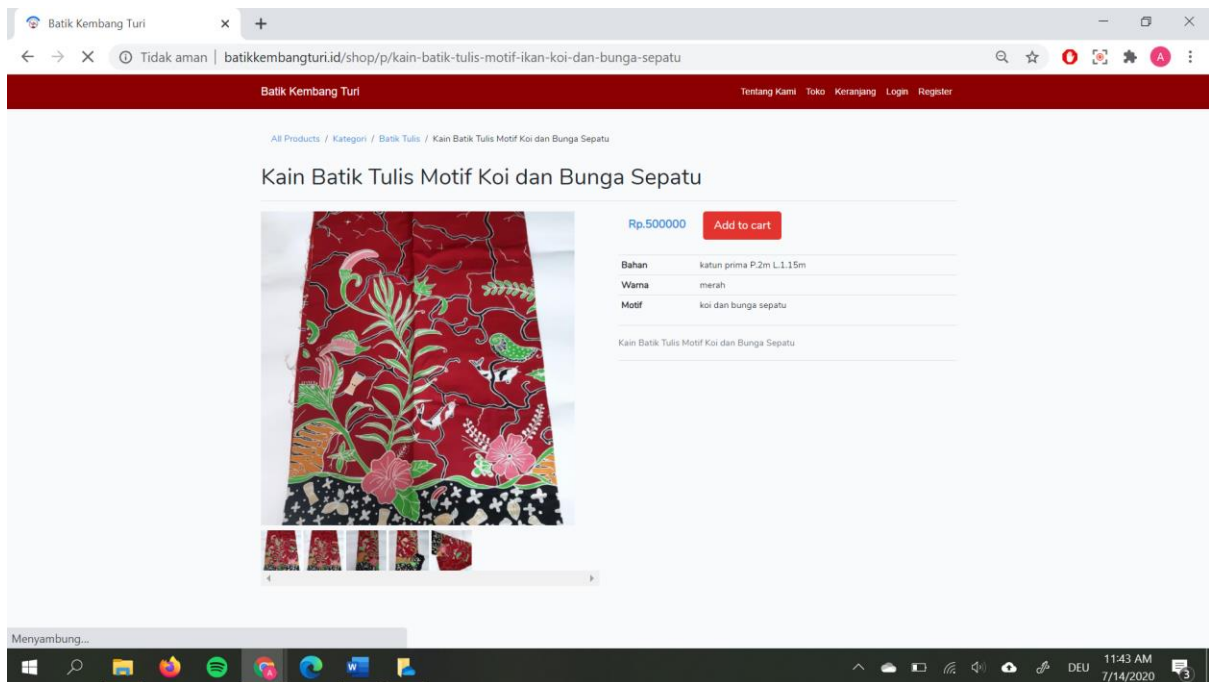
Batik Kembang Turi ×  +

Tidak aman | batikkembangturi.id/shop/p/kain-batik-tulis-motif-ikan-koi-dan-bunga-sepatu

Batik Kembang Turi

Tentang Kami  Toko  Keranjang  Login  Register

All Products / Kategori / Batik Tulis / Kain Batik Tulis Motif Koi dan Bunga Sepatu

Kain Batik Tulis Motif Koi dan Bunga Sepatu

Rp.500000  Add to cart

| Bahan | katun prima P.2m L.1.15m |
|---|---|
| Warna | merah |
| Motif | koi dan bunga sepatu |

Kain Batik Tulis Motif Koi dan Bunga Sepatu

Menyambung...

DEU  11:43 AM  7/14/2020  3